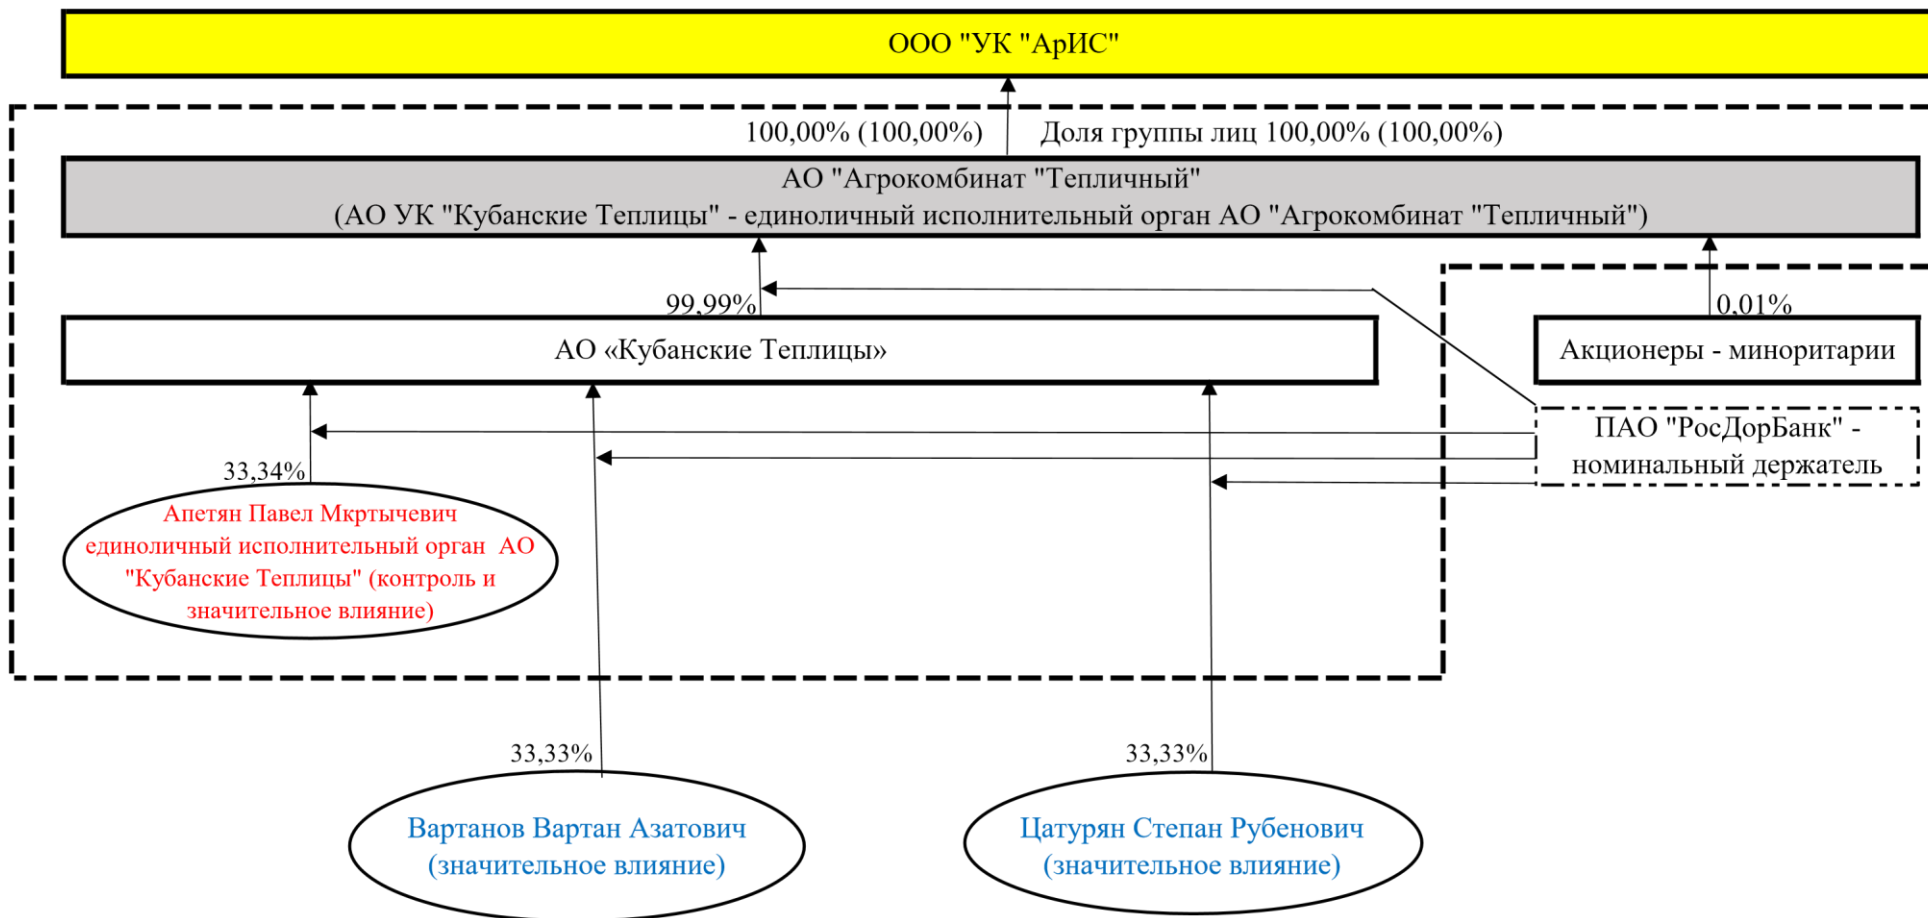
ООО "УК "АрИС"

100,00% (100,00%)

Доля группы лиц 100,00% (100,00%)

АО "Агрокомбинат "Тепличный"
(АО УК "Кубанские Теплицы" - единоличный исполнительный орган АО "Агрокомбинат "Тепличный")

99,99%

0,01%

АО «Кубанские Теплицы»

Акционеры - миноритарии

ПАО "РосДорБанк" - номинальный держатель

33,34%

Апетян Павел Мкртычевич единоличный исполнительный орган АО "Кубанские Теплицы" (контроль и значительное влияние)

33,33%

33,33%

Вартанов Вартан Азатович (значительное влияние)

Цатурян Степан Рубенович (значительное влияние)